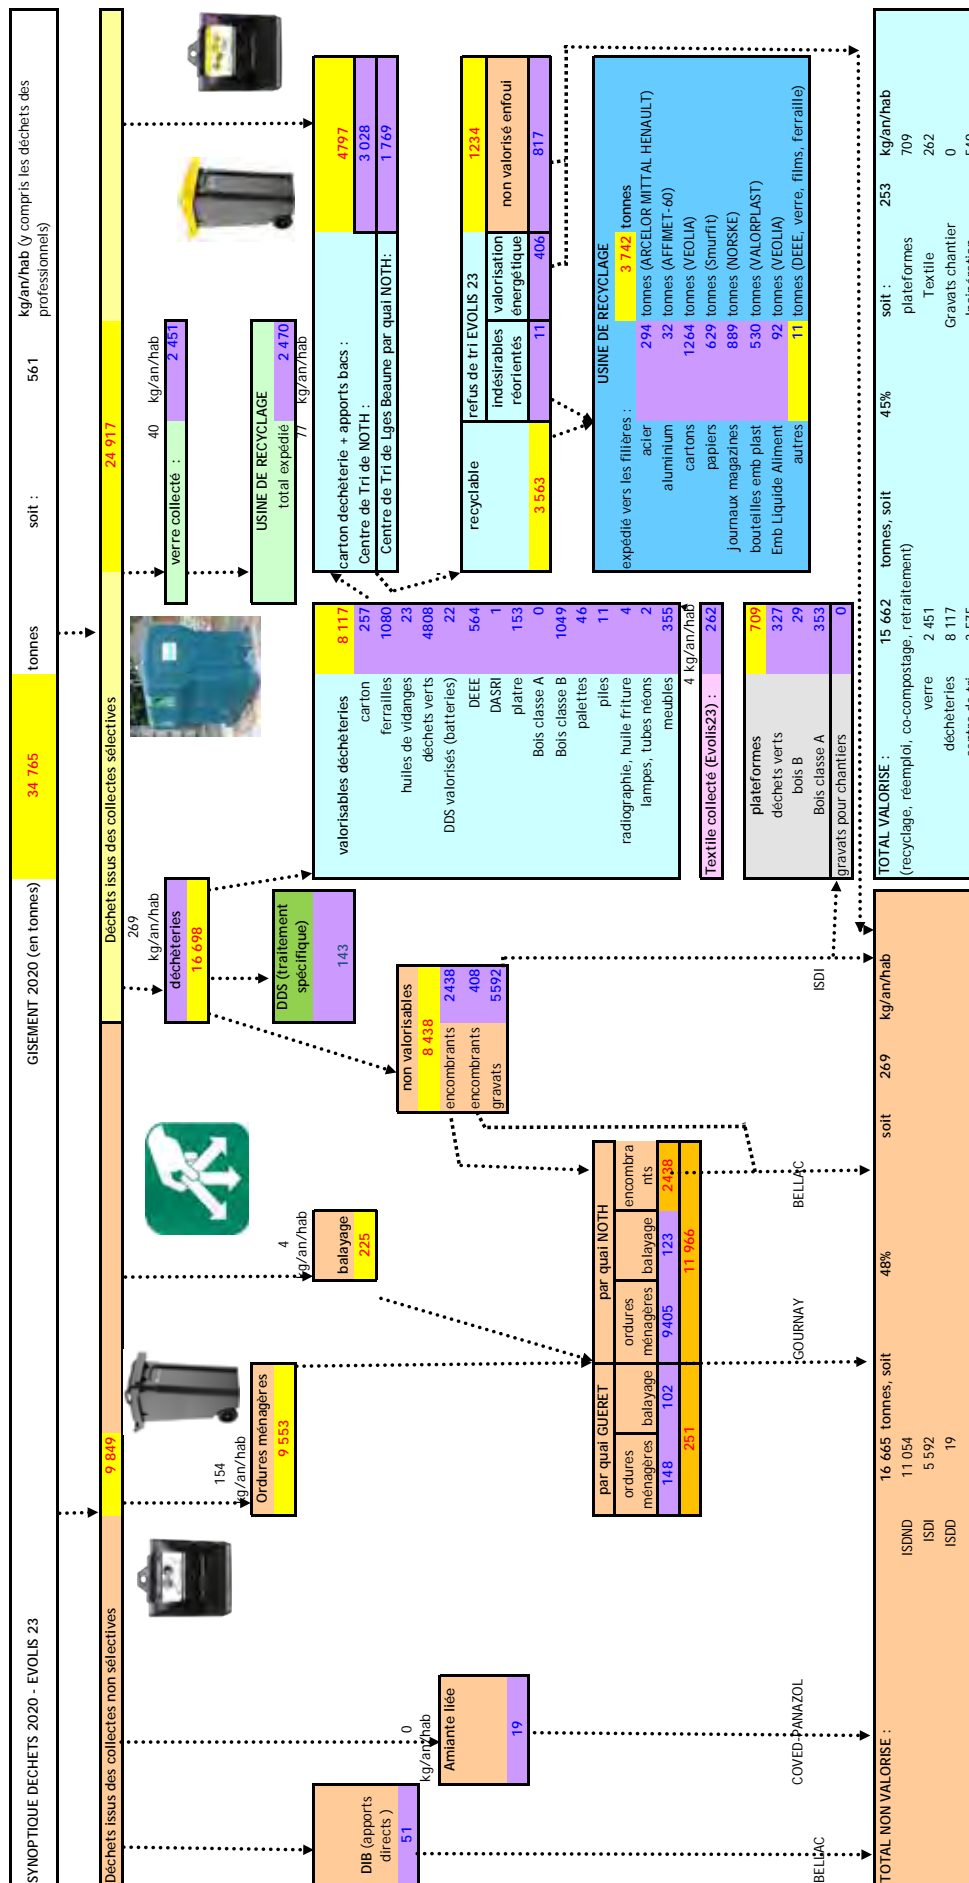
SYNOPTIQUE DECHETS 2020 - EVOLIS 23

GISEMENT 2020 (en tonnes) 34 765 tonnes soit : 561 kg/an/hab (y compris les déchets des professionnels)

Déchets issus des collectes non sélectives 9 849

Déchets issus des collectes sélectives 24 917

DIB (apports directs) 51

0 kg/an/hab
Amiante liée 19

154 kg/an/hab
Ordures ménagères 9 553

4 kg/an/hab
balayage 225

269 kg/an/hab
déchèteries 16 698

DDS (traitement spécifique) 143

non valorisables 8 438
encombrants 2438
encombrants 408
gravats 5592

| par quai GUERET | | par quai NOTH | | |
|---|---|---|---|---|
| ordures ménagères | balayage | ordures ménagères | balayage | encombrants |
| 148 | 102 | 9405 | 123 | 2438 |
| 251 | | 11 966 | | |

40 kg/an/hab
verre collecté : 2 451

USINE DE RECYCLAGE
total expédié 2 470
77 kg/an/hab

| valorisables déchèteries | 8 117 |
|---|---|
| carton | 257 |
| ferrailles | 1080 |
| huiles de vidanges | 23 |
| déchets verts | 4808 |
| DDS valorisés (batteries) | 22 |
| DEEE | 564 |
| DASRI | 1 |
| platre | 153 |
| Bois classe A | 0 |
| Bois classe B | 1049 |
| palettes | 46 |
| piles | 11 |
| radiographie, huile friture | 4 |
| lampes, tubes néons | 2 |
| meubles | 355 |

4 kg/an/hab
Textile collecté (Evolis23) : 262

| plateformes | 709 |
|---|---|
| déchets verts | 327 |
| bois B | 29 |
| Bois classe A | 353 |
| gravats pour chantiers | 0 |

carton déchèterie + apports bacs : 4797
Centre de Tri de NOTH : 3 028
Centre de Tri de Lges Beaune par quai NOTH: 1 769

refus de tri EVOLIS 23 1234
recyclable 3 563
indésirables réorientés 11
valorisation énergétique 406
non valorisé enfoui 817

USINE DE RECYCLAGE
expédié vers les filières : 3 742 tonnes
acier 294 tonnes (ARCELOR MITTAL HENAULT)
aluminium 32 tonnes (AFFIMET-60)
cartons 1264 tonnes (VEOLIA)
papiers 629 tonnes (Smurfit)
journaux magazines 889 tonnes (NORSKE)
bouteilles emb plast 530 tonnes (VALORPLAST)
Emb Liquide Aliment 92 tonnes (VEOLIA)
autres 11 tonnes (DEEE, verre, films, ferraille)

TOTAL VALORISE : 15 662 tonnes, soit 45% soit : 253 kg/an/hab
(recyclage, réemploi, co-compostage, retraitement)
verre 2 451 plateformes 709
déchèteries 8 117 Textile 262
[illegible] Gravats chantier 0
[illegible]

BELLAC COVED-PANAZOL GOURNAY BELLAC ISDI

TOTAL NON VALORISE : 16 665 tonnes, soit 48% soit 269 kg/an/hab
ISDND 11 054
ISDI 5 592
ISDD 19